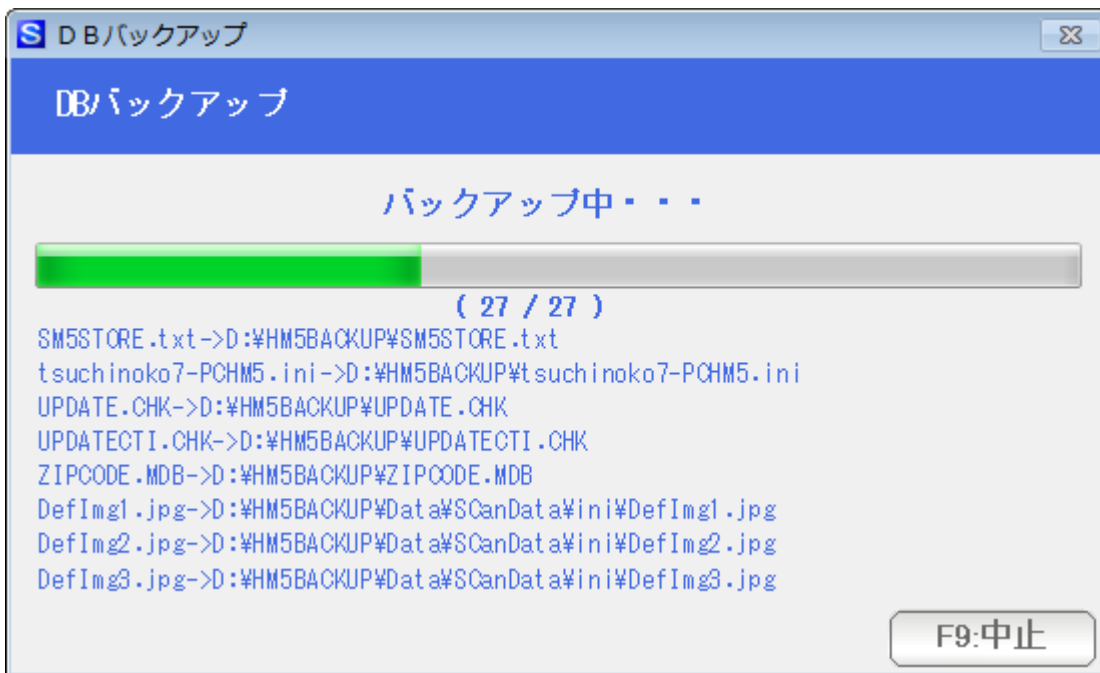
S ＤＢバックアップ

DBバックアップ

バックアップ中・・・

( 27 / 27 )

SM5STORE.txt->D:¥HM5BACKUP¥SM5STORE.txt
tsuchinoko7-PCHM5.ini->D:¥HM5BACKUP¥tsuchinoko7-PCHM5.ini
UPDATE.CHK->D:¥HM5BACKUP¥UPDATE.CHK
UPDATECTI.CHK->D:¥HM5BACKUP¥UPDATECTI.CHK
ZIPCODE.MDB->D:¥HM5BACKUP¥ZIPCODE.MDB
DefImg1.jpg->D:¥HM5BACKUP¥Data¥SCanData¥ini¥DefImg1.jpg
DefImg2.jpg->D:¥HM5BACKUP¥Data¥SCanData¥ini¥DefImg2.jpg
DefImg3.jpg->D:¥HM5BACKUP¥Data¥SCanData¥ini¥DefImg3.jpg

F9:中止